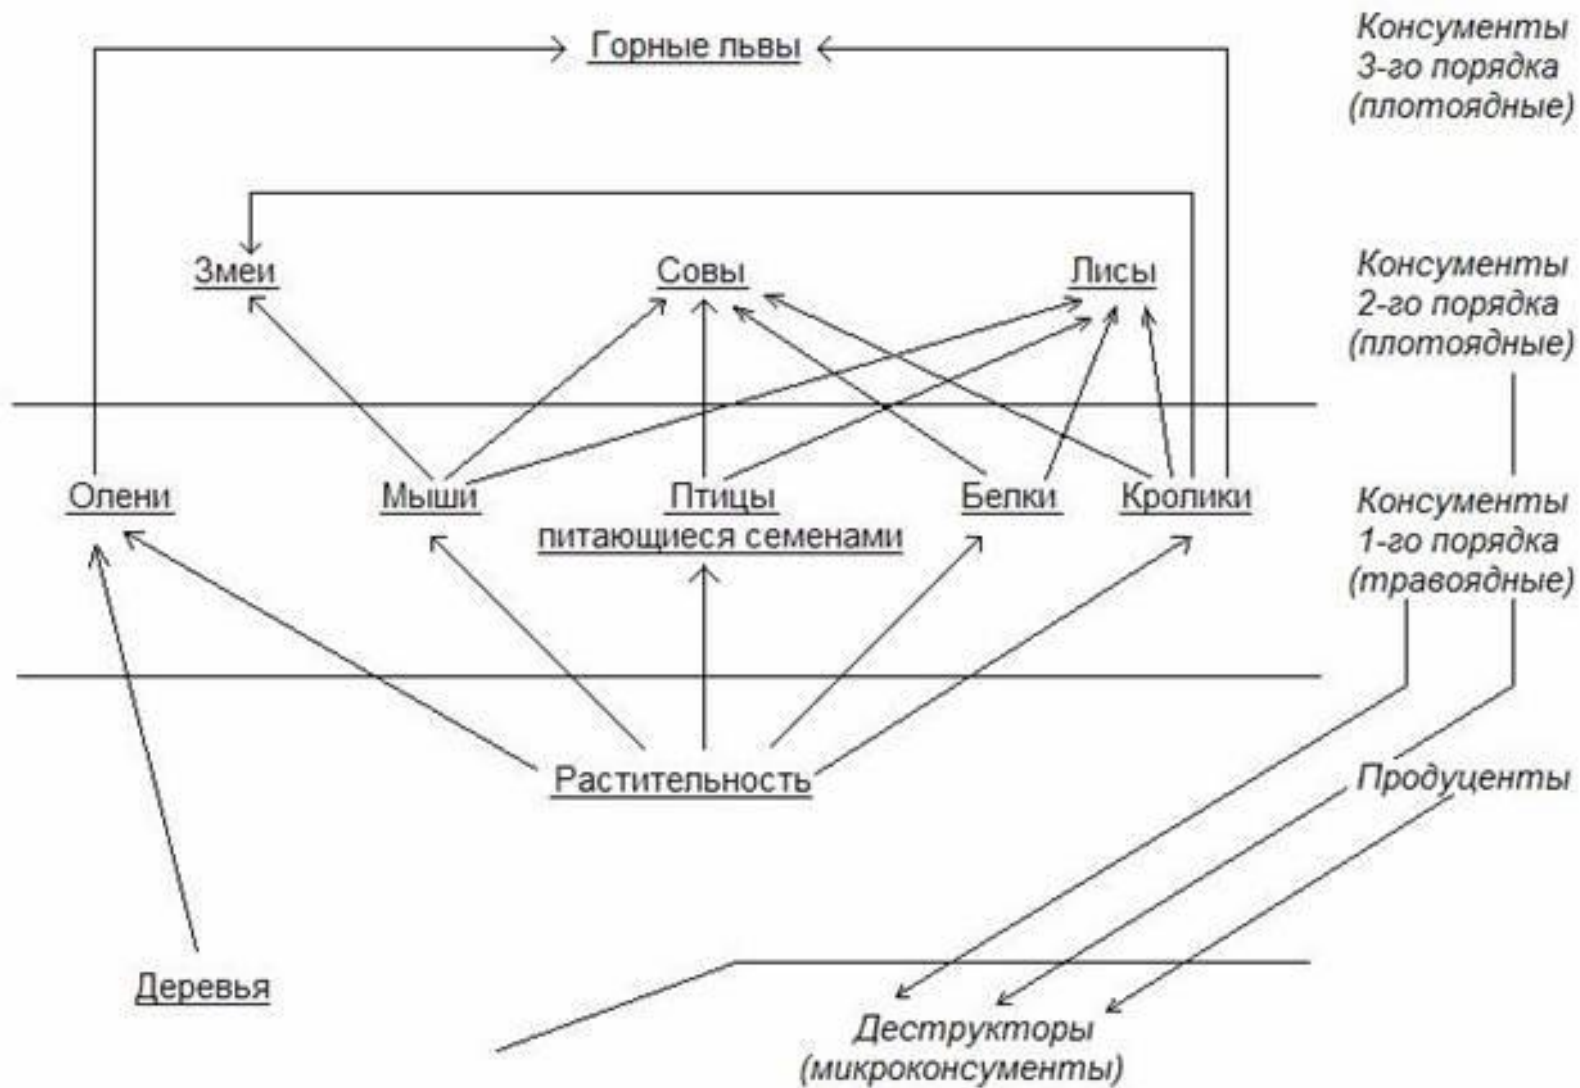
Горные львы

Консументы 3-го порядка (плотоядные)

Змеи

Совы

Лисы

Консументы 2-го порядка (плотоядные)

Олени

Мыши

Птицы питающиеся семенами

Белки

Кролики

Консументы 1-го порядка (травоядные)

Растительность

Продуценты

Деревья

Деструкторы (микроконсументы)